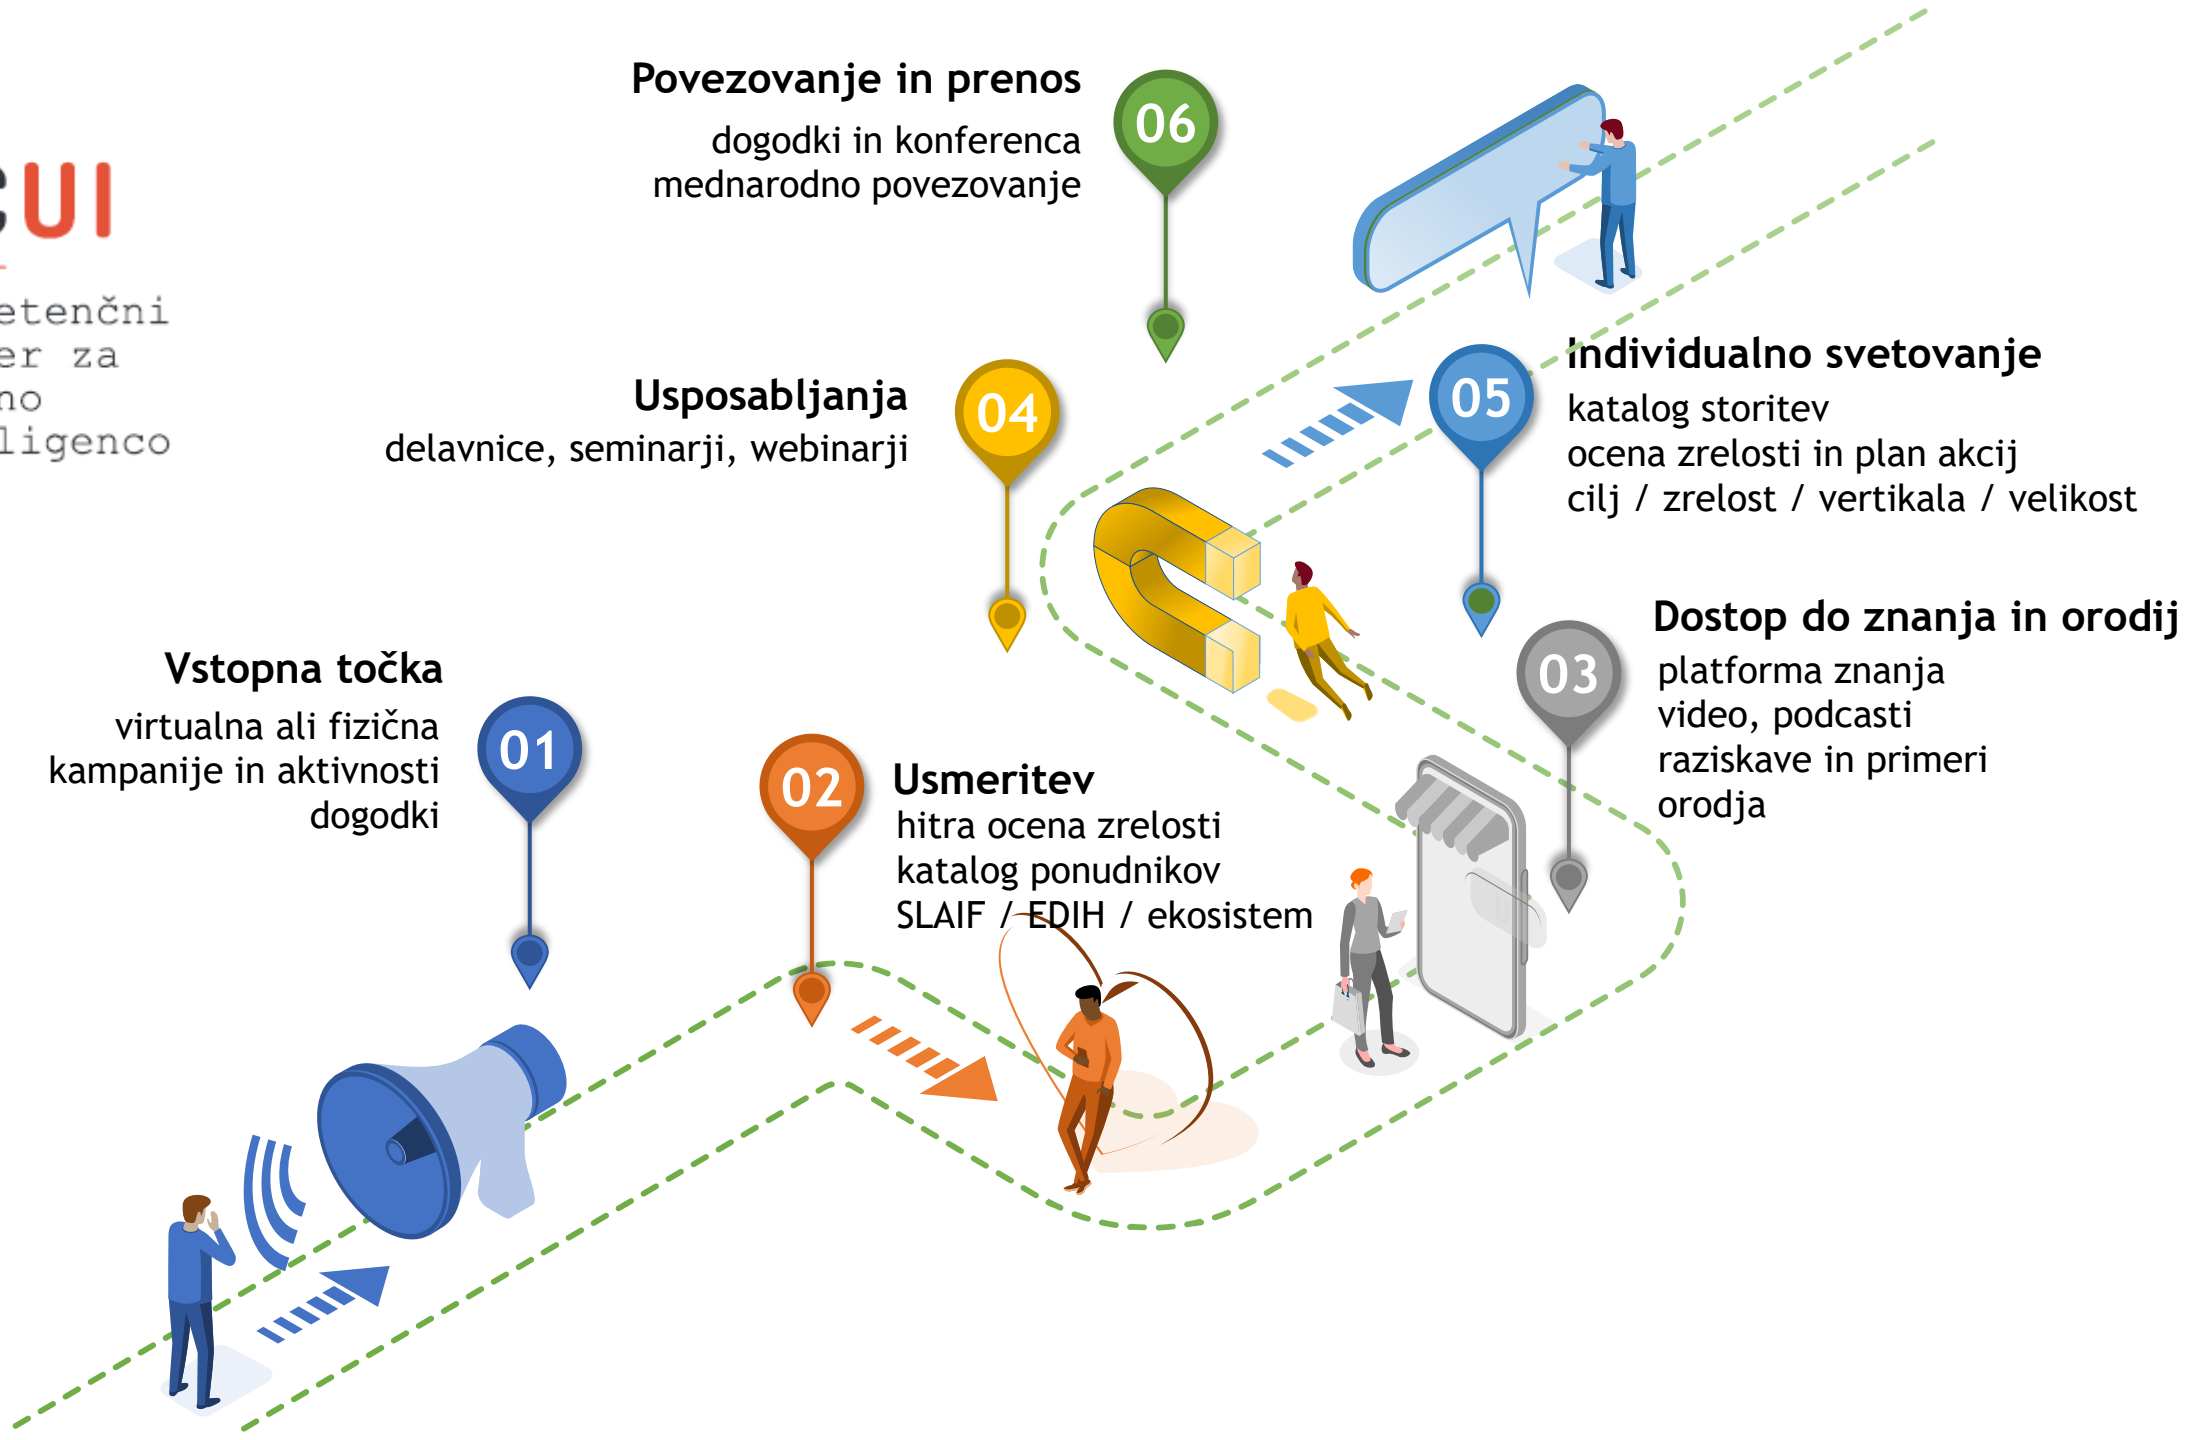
CUI

etenčni
er za
no
ligenco

Povezovanje in prenos
dogodki in konferenca
mednarodno povezovanje

06

Usposabljanja
delavnice, seminarji, webinarji

04

05

Individualno svetovanje
katalog storitev
ocena zrelosti in plan akcij
cilj / zrelost / vertikala / velikost

Dostop do znanja in orodij
platforma znanja
video, podcasti
raziskave in primeri
orodja

03

Vstopna točka
virtualna ali fizična
kampanije in aktivnosti
dogodki

01

02

Usmeritev
hitra ocena zrelosti
katalog ponudnikov
SLAIF / EDIH / ekosistem